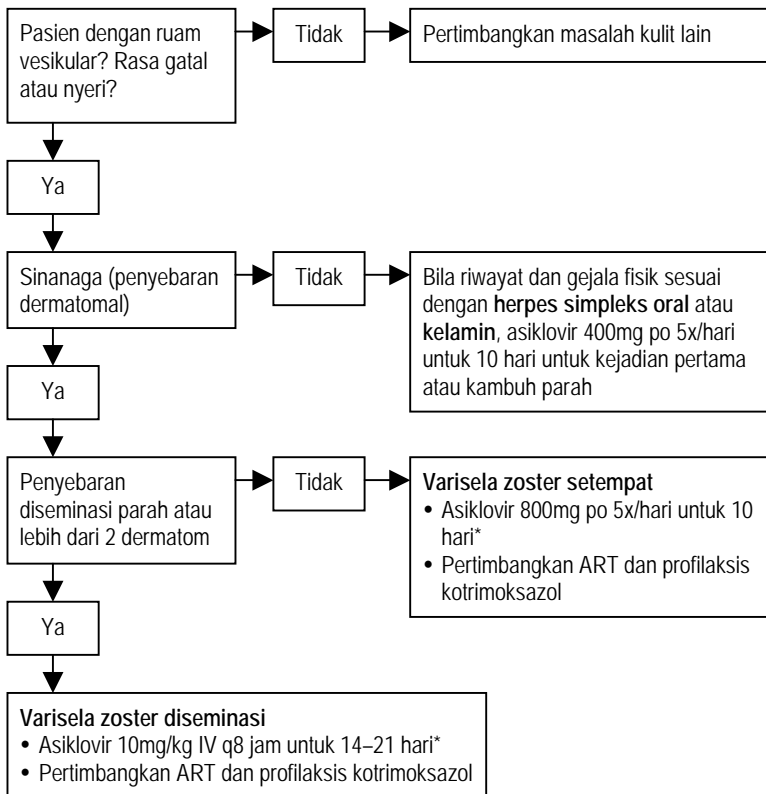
Pasien dengan ruam vesikular? Rasa gatal atau nyeri?

Tidak

Pertimbangkan masalah kulit lain

Ya

Sinanaga (penyebaran dermatomal)

Tidak

Bila riwayat dan gejala fisik sesuai dengan **herpes simpleks oral** atau **kelamin**, asiklovir 400mg po 5x/hari untuk 10 hari untuk kejadian pertama atau kambuh parah

Ya

Penyebaran diseminasi parah atau lebih dari 2 dermatom

Tidak

**Varisela zoster setempat**
• Asiklovir 800mg po 5x/hari untuk 10 hari*
• Pertimbangkan ART dan profilaksis kotrimoksazol

Ya

**Varisela zoster diseminasi**
• Asiklovir 10mg/kg IV q8 jam untuk 14–21 hari*
• Pertimbangkan ART dan profilaksis kotrimoksazol